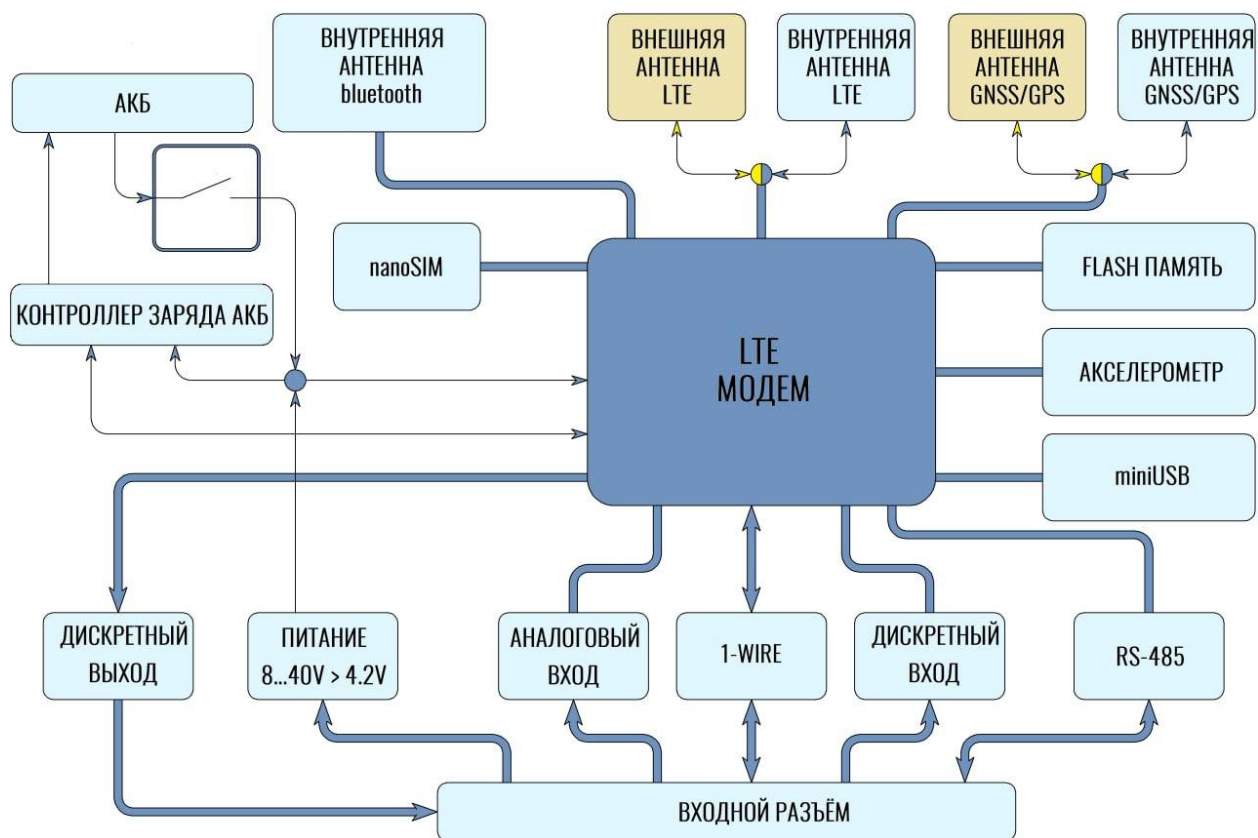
АКБ

ВНУТРЕННЯЯ АНТЕННА bluetooth

ВНЕШНЯЯ АНТЕННА LTE

ВНУТРЕННЯЯ АНТЕННА LTE

ВНЕШНЯЯ АНТЕННА GNSS/GPS

ВНУТРЕННЯЯ АНТЕННА GNSS/GPS

nanoSIM

FLASH ПАМЯТЬ

КОНТРОЛЛЕР ЗАРЯДА АКБ

LTE МОДЕМ

АКСЕЛЕРОМЕТР

miniUSB

ДИСКРЕТНЫЙ ВЫХОД

ПИТАНИЕ 8...40V > 4.2V

АНАЛОГОВЫЙ ВХОД

1-WIRE

ДИСКРЕТНЫЙ ВХОД

RS-485

ВХОДНОЙ РАЗЪЁМ